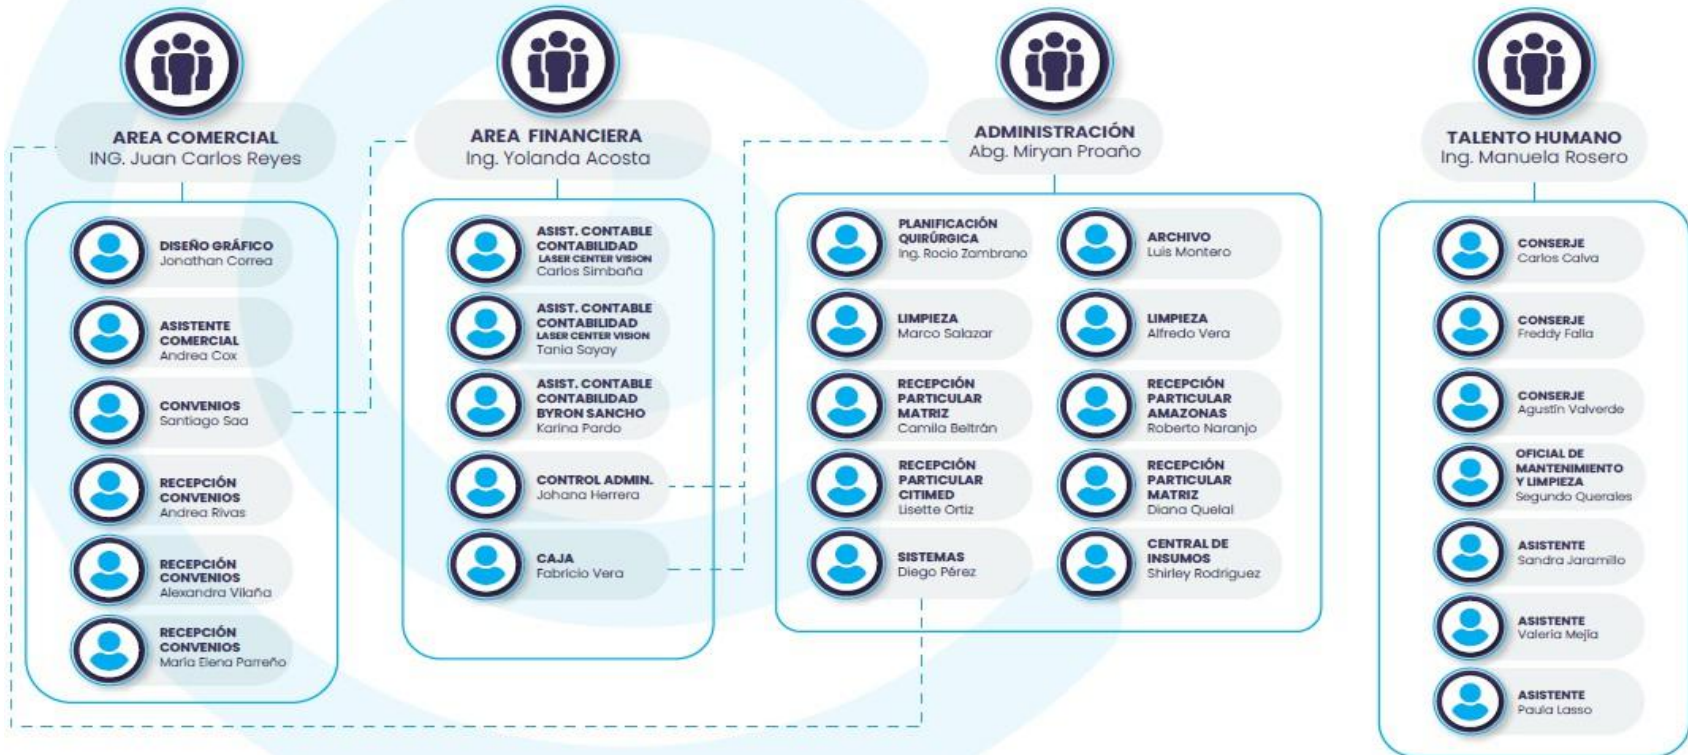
AREA COMERCIAL
ING. Juan Carlos Reyes

DISEÑO GRÁFICO
Jonathan Correa

ASISTENTE COMERCIAL
Andrea Cox

CONVENIOS
Santiago Saa

RECEPCIÓN CONVENIOS
Andrea Rivas

RECEPCIÓN CONVENIOS
Alexandra Vilaña

RECEPCIÓN CONVENIOS
María Elena Parreño

AREA FINANCIERA
Ing. Yolanda Acosta

ASIST. CONTABLE CONTABILIDAD LASER CENTER VISION
Carlos Simbaña

ASIST. CONTABLE CONTABILIDAD LASER CENTER VISION
Tania Sayay

ASIST. CONTABLE CONTABILIDAD BYRON SANCHO
Karina Pardo

CONTROL ADMIN.
Johana Herrera

CAJA
Fabricio Vera

ADMINISTRACIÓN
Abg. Miryan Proaño

PLANIFICACIÓN QUIRÚRGICA
Ing. Rocío Zambrano

ARCHIVO
Luis Montero

LIMPIEZA
Marco Salazar

LIMPIEZA
Alfredo Vera

RECEPCIÓN PARTICULAR MATRIZ
Camila Beltrán

RECEPCIÓN PARTICULAR AMAZONAS
Roberto Naranjo

RECEPCIÓN PARTICULAR CITIMED
Lisette Ortiz

RECEPCIÓN PARTICULAR MATRIZ
Diana Quelal

SISTEMAS
Diego Pérez

CENTRAL DE INSUMOS
Shirley Rodriguez

TALENTO HUMANO
Ing. Manuela Rosero

CONSERJE
Carlos Calva

CONSERJE
Freddy Falla

CONSERJE
Agustín Valverde

OFICIAL DE MANTENIMIENTO Y LIMPIEZA
Segundo Querales

ASISTENTE
Sandra Jaramillo

ASISTENTE
Valeria Mejía

ASISTENTE
Paula Lasso